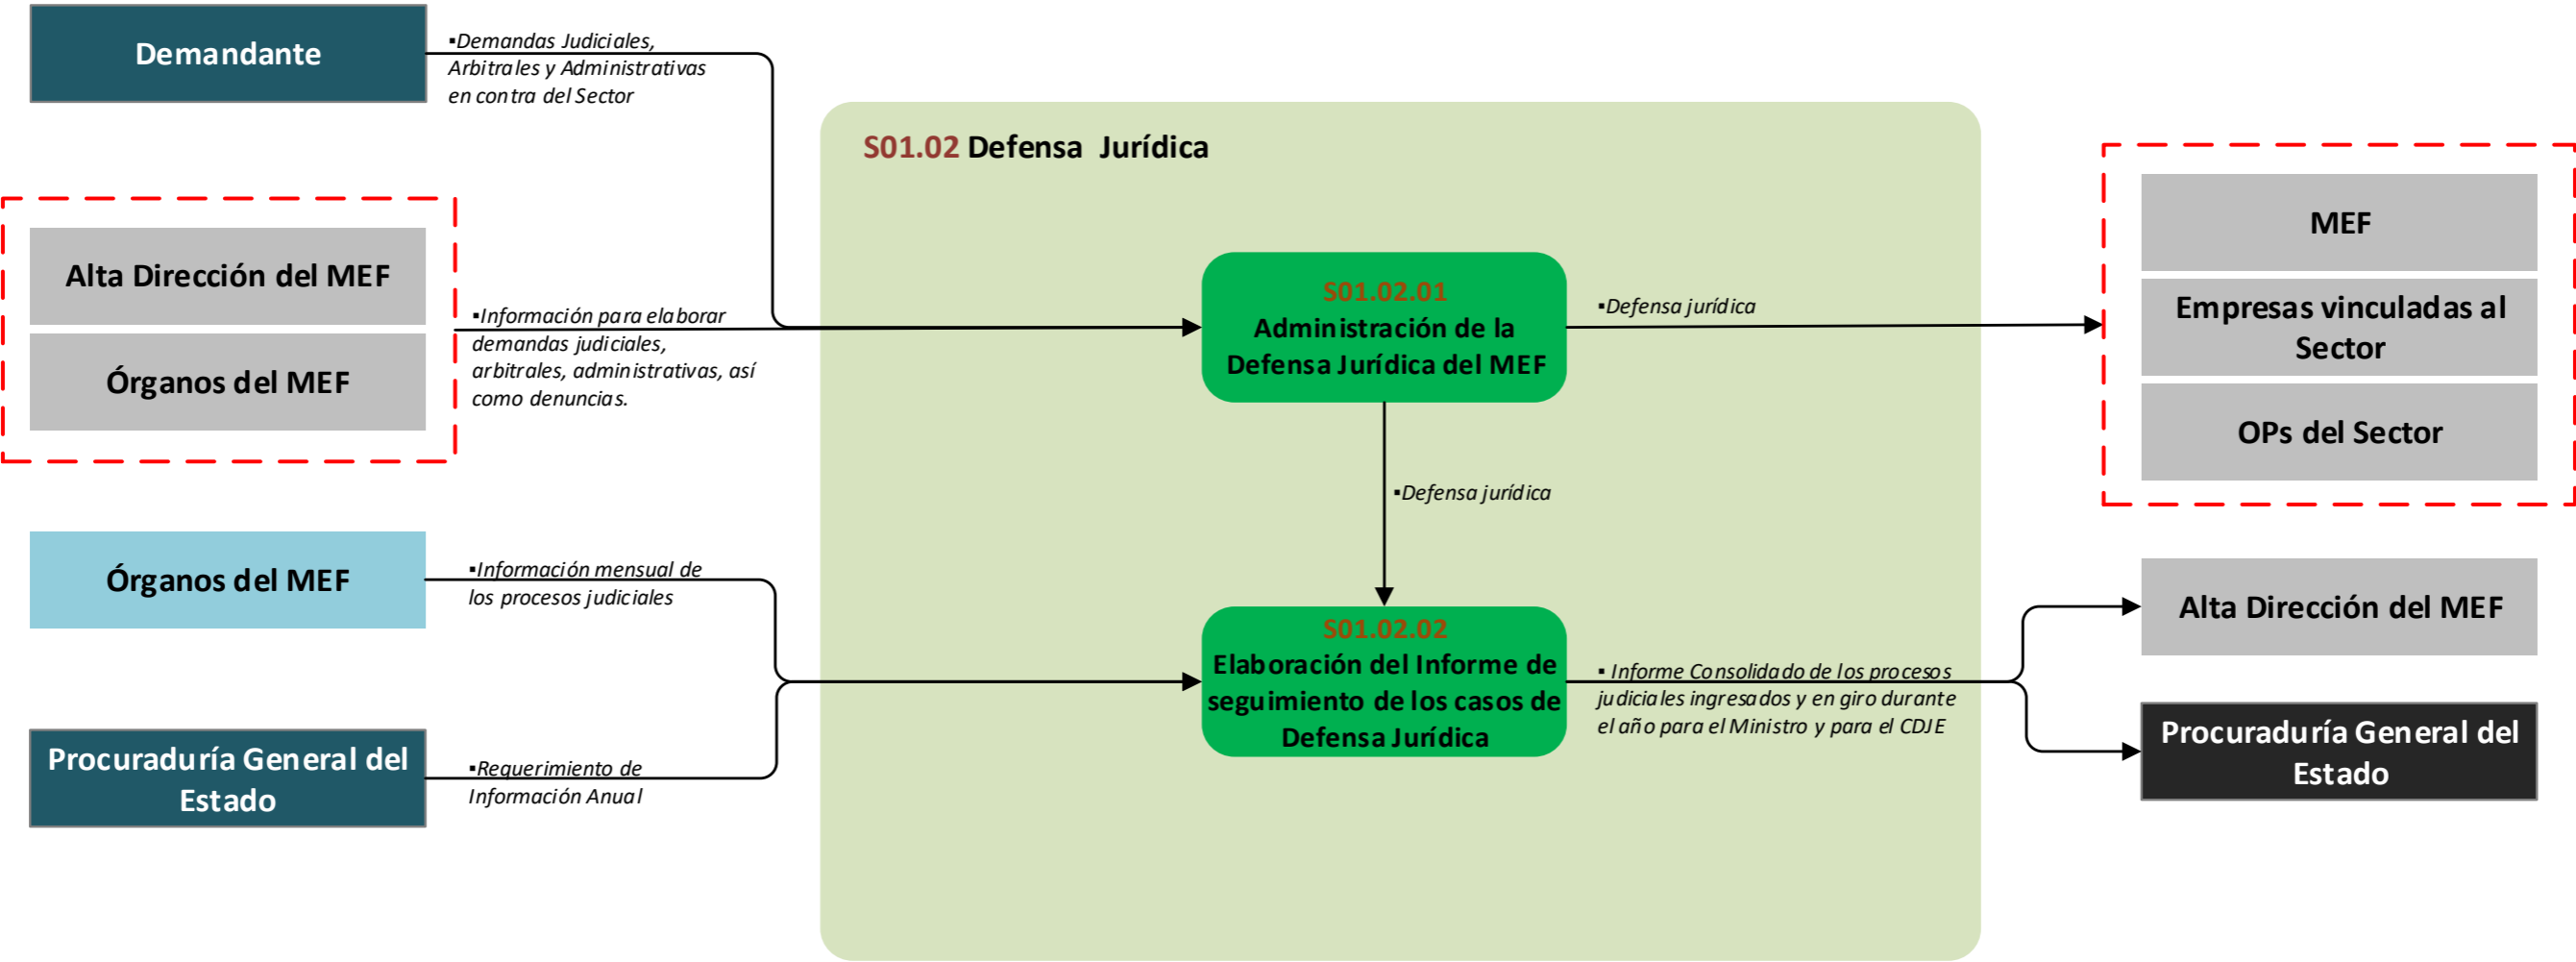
Demandante

▪Demandas Judiciales, Arbitrales y Administrativas en contra del Sector

S01.02 Defensa Jurídica

Alta Dirección del MEF

Órganos del MEF

▪Información para elaborar demandas judiciales, arbitrales, administrativas, así como denuncias.

S01.02.01
Administración de la Defensa Jurídica del MEF

▪Defensa jurídica

MEF

Empresas vinculadas al Sector

OPs del Sector

▪Defensa jurídica

Órganos del MEF

▪Información mensual de los procesos judiciales

S01.02.02
Elaboración del Informe de seguimiento de los casos de Defensa Jurídica

▪ Informe Consolidado de los procesos judiciales ingresados y en giro durante el año para el Ministro y para el CDJE

Alta Dirección del MEF

Procuraduría General del Estado

▪Requerimiento de Información Anual

Procuraduría General del Estado